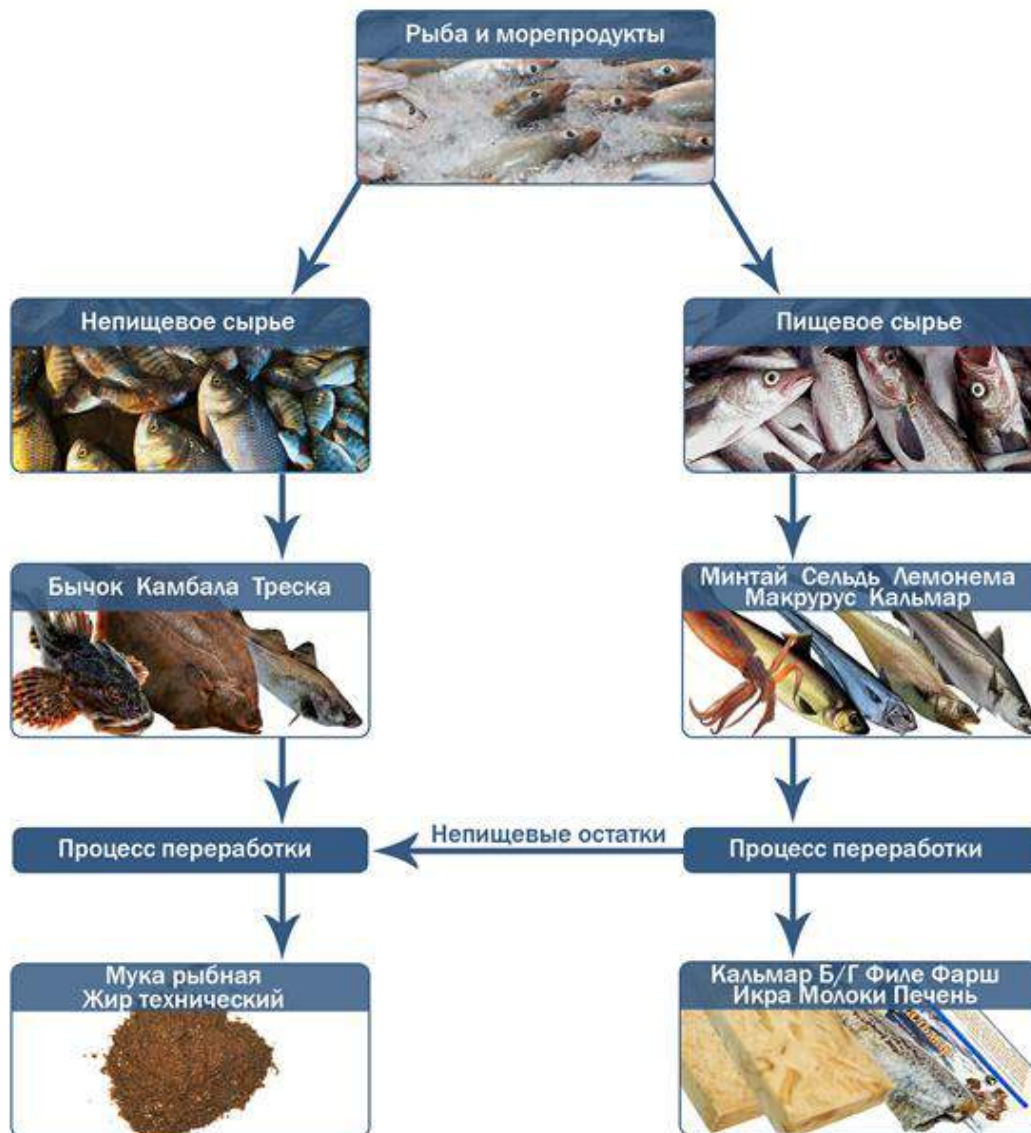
Рыба и морепродукты

Непищевое сырье

Пищевое сырье

Бычок Камбала Треска

Минтай Сельдь Лемонема Макрурус Кальмар

Процесс переработки

Непищевые остатки

Процесс переработки

Мука рыбная Жир технический

Кальмар Б/Г Филе Фарш Икра Молоки Печень